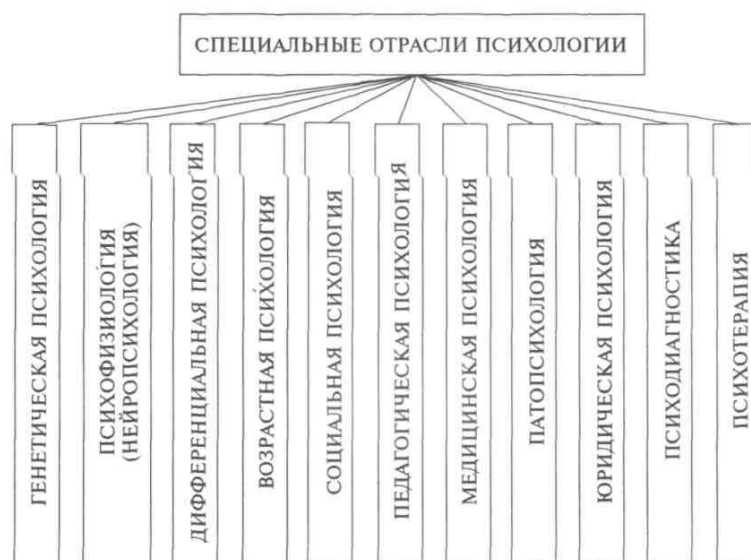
СПЕЦИАЛЬНЫЕ ОТРАСЛИ ПСИХОЛОГИИ

ГЕНЕТИЧЕСКАЯ ПСИХОЛОГИЯ

ПСИХОФИЗИОЛОГИЯ (НЕЙРОПСИХОЛОГИЯ)

ДИФФЕРЕНЦИАЛЬНАЯ ПСИХОЛОГИЯ

ВОЗРАСТНАЯ ПСИХОЛОГИЯ

СОЦИАЛЬНАЯ ПСИХОЛОГИЯ

ПЕДАГОГИЧЕСКАЯ ПСИХОЛОГИЯ

МЕДИЦИНСКАЯ ПСИХОЛОГИЯ

ПАТОПСИХОЛОГИЯ

ЮРИДИЧЕСКАЯ ПСИХОЛОГИЯ

ПСИХОДИАГНОСТИКА

ПСИХОТЕРАПИЯ